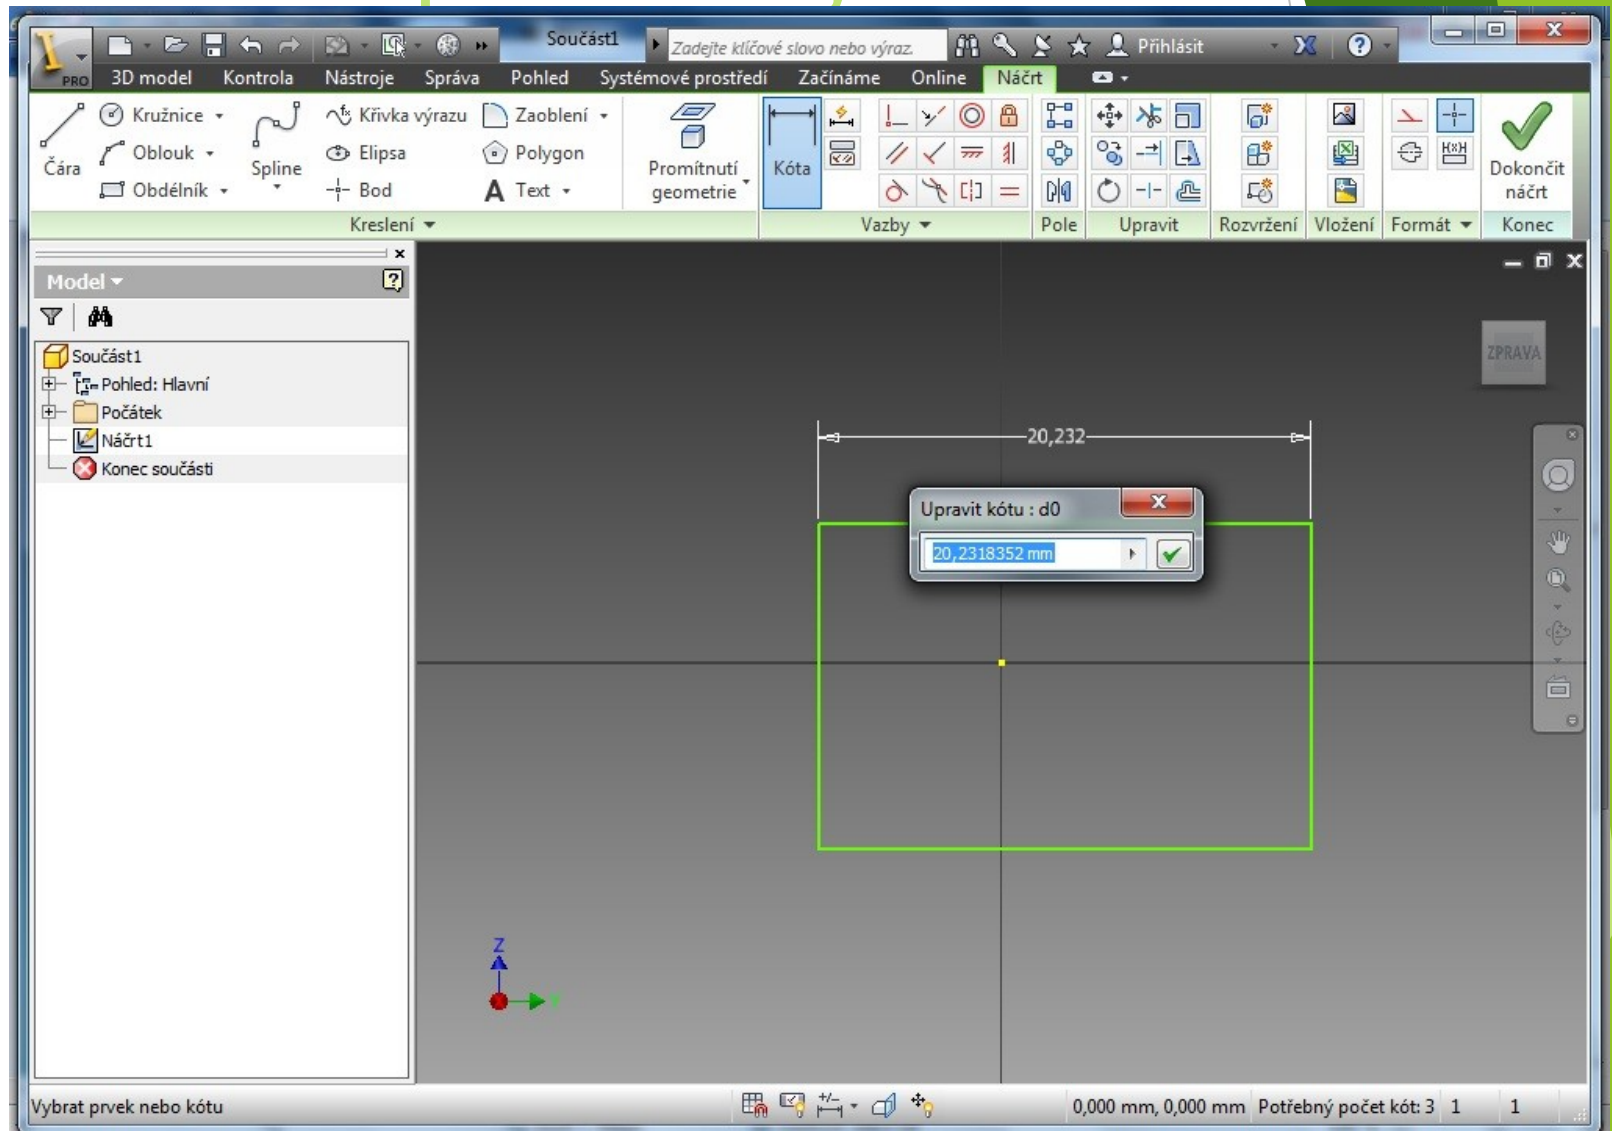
PRO

Součást1

Zadejte klíčové slovo nebo výraz.

Přihlásit

3D model Kontrola Nástroje Správa Pohled Systémové prostředí Začínáme Online Náčrt

Čára

Kružnice

Oblouk

Obdélník

Spline

Křivka výrazu

Elipsa

Bod

Zaoblení

Polygon

Text

Promítnutí geometrie

Kóta

Dokončit náčrt

Kreslení

Vazby

Pole

Upravit

Rozvržení

Vložení

Formát

Konec

Model

Součást1

Pohled: Hlavní

Počátek

Náčrt1

Konec součásti

ZPRAVA

20,232

Upravit kótu : d0

20,2318352 mm

Z

Y

Vybrat prvek nebo kótu

0,000 mm, 0,000 mm Potřebný počet kót: 3 1 1